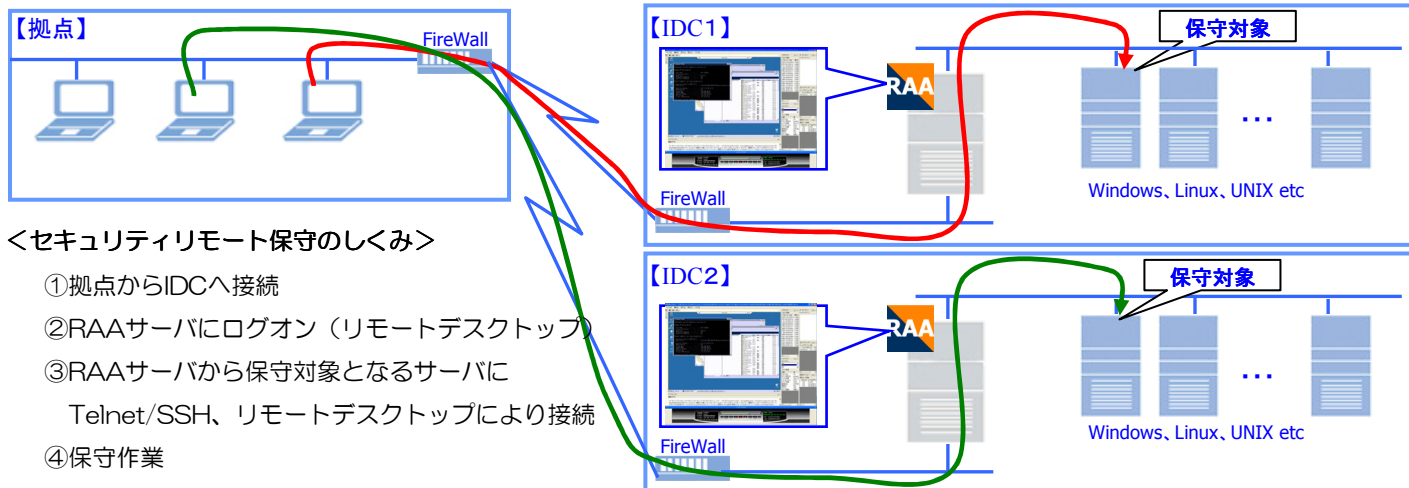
【拠点】

FireWall

【IDC1】

保守対象

RAA

…

FireWall

Windows、Linux、UNIX etc

<セキュリティリモート保守のしくみ>

①拠点からIDCへ接続

②RAAサーバにログオン（リモートデスクトップ）

③RAAサーバから保守対象となるサーバに Telnet/SSH、リモートデスクトップにより接続

④保守作業

【IDC2】

保守対象

RAA

…

FireWall

Windows、Linux、UNIX etc